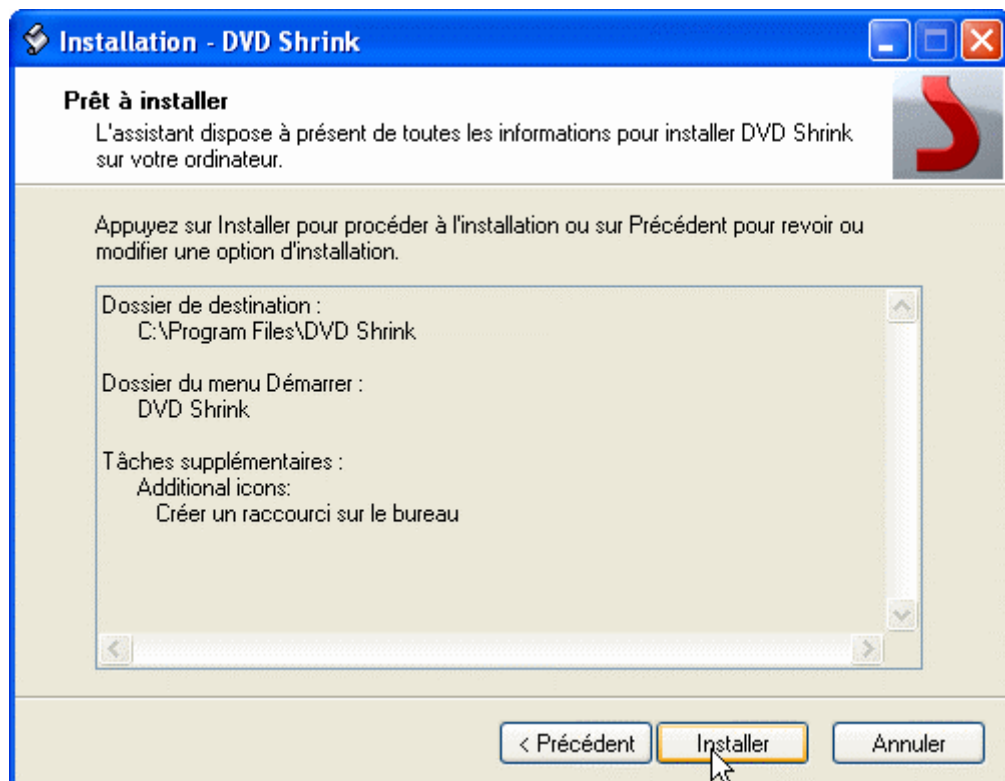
Installation - DVD Shrink

Prêt à installer
L'assistant dispose à présent de toutes les informations pour installer DVD Shrink sur votre ordinateur.

Appuyez sur Installer pour procéder à l'installation ou sur Précédent pour revoir ou modifier une option d'installation.

Dossier de destination :
C:\Program Files\DVD Shrink

Dossier du menu Démarrer :
DVD Shrink

Tâches supplémentaires :
Additional icons:
Créer un raccourci sur le bureau

< Précédent
Installer
Annuler